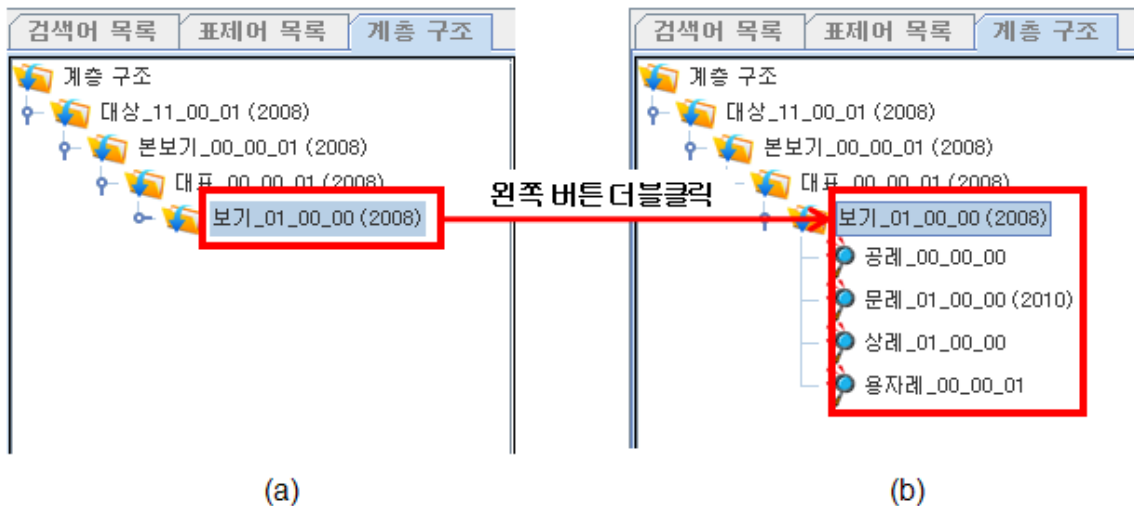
검색어 목록 | 표제어 목록 | 계층 구조

계층 구조
대상_11_00_01 (2008)
본보기_00_00_01 (2008)
대표_00_00_01 (2008)
보기_01_00_00 (2008)

(a)

왼쪽 버튼 더블클릭

검색어 목록 | 표제어 목록 | 계층 구조

계층 구조
대상_11_00_01 (2008)
본보기_00_00_01 (2008)
대표_00_00_01 (2008)
보기_01_00_00 (2008)
공례_00_00_00
문례_01_00_00 (2010)
상례_01_00_00
용자례_00_00_01

(b)